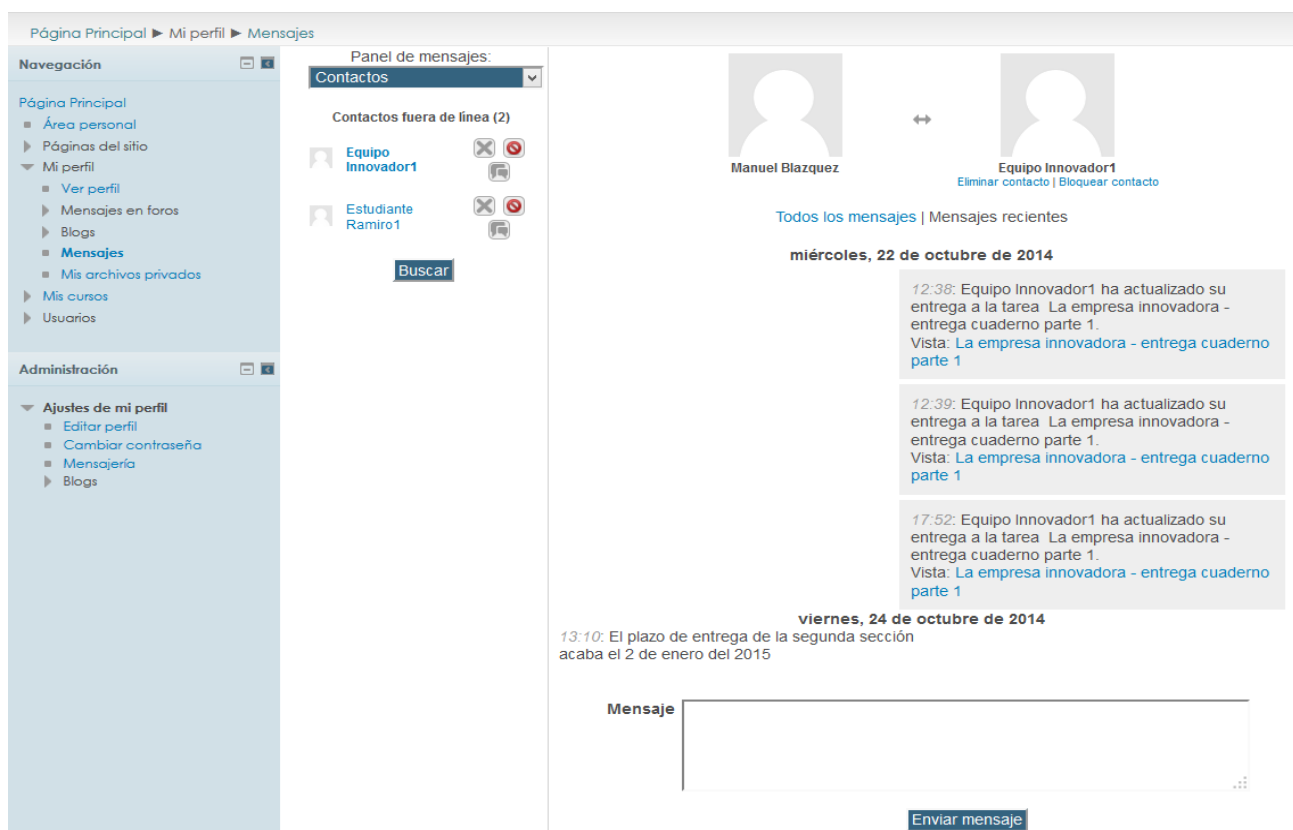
Página Principal ► Mi perfil ► Mensajes

Navegación

Página Principal
Área personal
Páginas del sitio
Mi perfil
Ver perfil
Mensajes en foros
Blogs
Mensajes
Mis archivos privados
Mis cursos
Usuarios

Administración

Ajustes de mi perfil
Editar perfil
Cambiar contraseña
Mensajería
Blogs

Panel de mensajes:
Contactos

Contactos fuera de línea (2)

Equipo Innovador1

Estudiante Ramiro1

Buscar

Manuel Blazquez

Equipo Innovador1
Eliminar contacto | Bloquear contacto

Todos los mensajes | Mensajes recientes

miércoles, 22 de octubre de 2014

12:38: Equipo Innovador1 ha actualizado su entrega a la tarea La empresa innovadora - entrega cuaderno parte 1.
Vista: La empresa innovadora - entrega cuaderno parte 1

12:39: Equipo Innovador1 ha actualizado su entrega a la tarea La empresa innovadora - entrega cuaderno parte 1.
Vista: La empresa innovadora - entrega cuaderno parte 1

17:52: Equipo Innovador1 ha actualizado su entrega a la tarea La empresa innovadora - entrega cuaderno parte 1.
Vista: La empresa innovadora - entrega cuaderno parte 1

viernes, 24 de octubre de 2014

13:10: El plazo de entrega de la segunda sección acaba el 2 de enero del 2015

Mensaje

Enviar mensaje